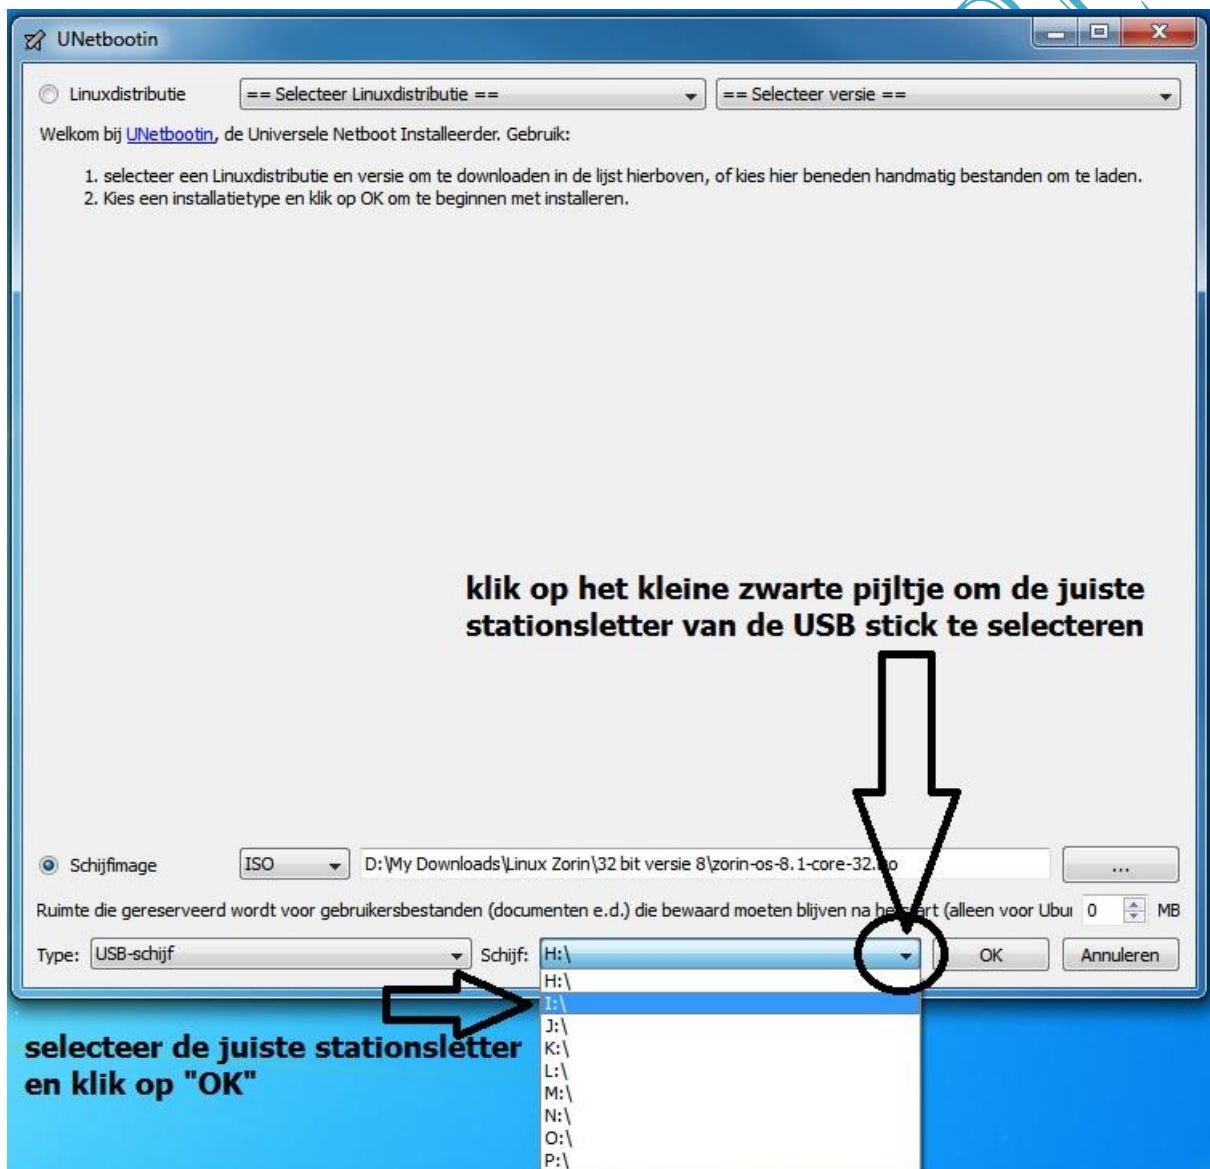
UNetbootin

Linuxdistributie

== Selecteer Linuxdistributie ==

== Selecteer versie ==

Welkom bij UNetbootin, de Universele Netboot Installeerder. Gebruik:

1. selecteer een Linuxdistributie en versie om te downloaden in de lijst hierboven, of kies hier beneden handmatig bestanden om te laden.
2. Kies een installatietype en klik op OK om te beginnen met installeren.

klik op het kleine zwarte pijltje om de juiste stationsletter van de USB stick te selecteren

Schijfimage

ISO

D:\My Downloads\Linux Zorin\32 bit versie 8\zorin-os-8.1-core-32.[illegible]o

...

Ruimte die gereserveerd wordt voor gebruikersbestanden (documenten e.d.) die bewaard moeten blijven na he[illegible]rt (alleen voor Ubu

0

MB

Type: USB-schijf

Schijf: H:\

OK

Annuleren

H:\
I:\
J:\
K:\
L:\
M:\
N:\
O:\
P:\

selecteer de juiste stationsletter en klik op "OK"